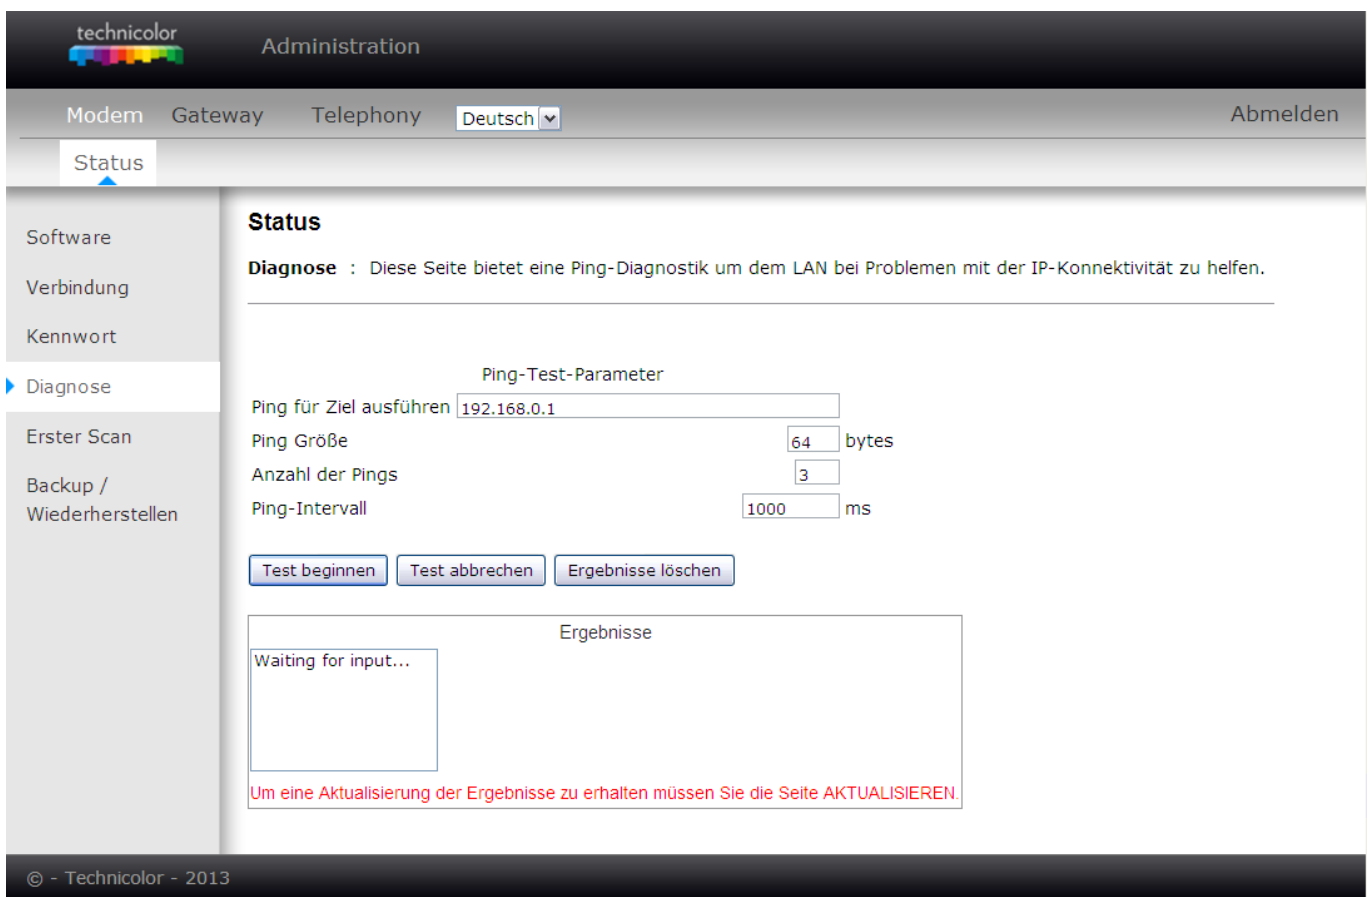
technicolor

Administration

Modem Gateway Telephony Deutsch

Abmelden

Status

Software

Verbindung

Kennwort

Diagnose

Erster Scan

Backup / Wiederherstellen

Status

Diagnose : Diese Seite bietet eine Ping-Diagnostik um dem LAN bei Problemen mit der IP-Konnektivität zu helfen.

Ping-Test-Parameter

| | | |
|---|---|---|
| Ping für Ziel ausführen | 192.168.0.1 | |
| Ping Größe | 64 | bytes |
| Anzahl der Pings | 3 | |
| Ping-Intervall | 1000 | ms |

Test beginnen Test abbrechen Ergebnisse löschen

Ergebnisse

Waiting for input...

Um eine Aktualisierung der Ergebnisse zu erhalten müssen Sie die Seite AKTUALISIEREN.

© - Technicolor - 2013